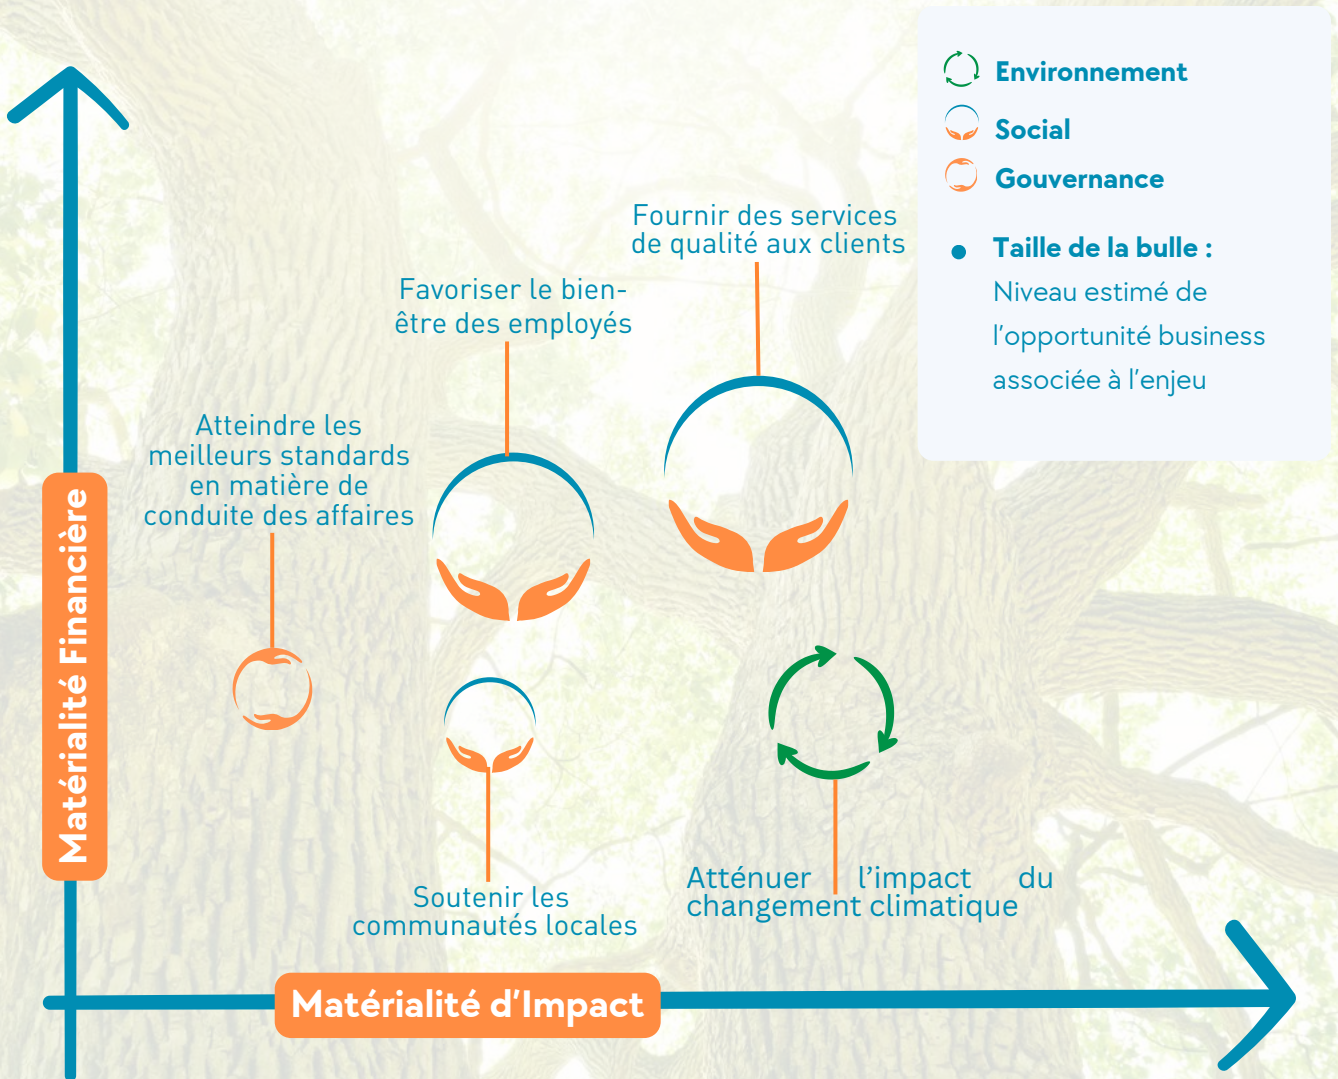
Environnement
Social
Gouvernance
Taille de la bulle : Niveau estimé de l'opportunité business associée à l'enjeu

Fournir des services de qualité aux clients

Favoriser le bien-être des employés

Atteindre les meilleurs standards en matière de conduite des affaires

Soutenir les communautés locales

Atténuer l'impact du changement climatique

Matérialité Financière

Matérialité d'Impact